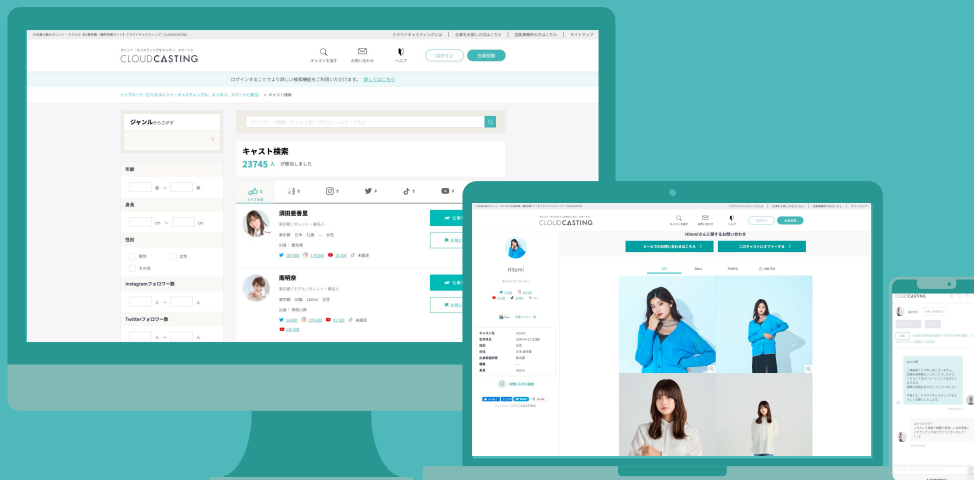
CLOUDCASTING

キャストを探す
お問い合わせ
ヘルプ
ログイン
会員登録

ログインをすることでより詳しい検索機能をご利用いただけます。 新しくはこちら

ジャンル

年齢
歳 〜 歳

身長
cm 〜 cm

性別
男性
女性

Instagramフォロワー数
人 〜 人

Twitterフォロワー数
人 〜 人

キャスト検索
23745 人 が該当しました

須田亜香里

南明奈

CLOUDCASTING

Hitomi

Hitomiさんに関するお問い合わせ

CLOUDCASTING